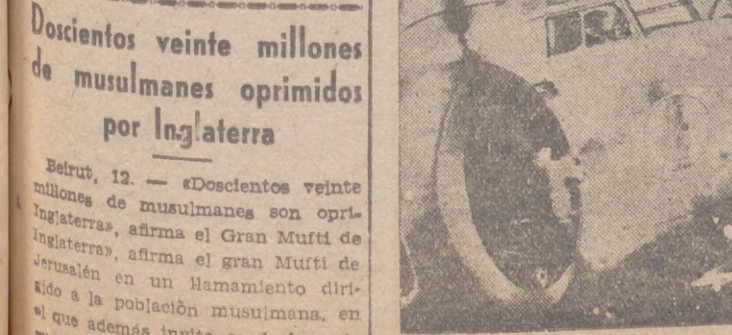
Doscientos veinte millones de musulmanes oprimidos por Inglaterra

Beirut, 12. — «Doscientos veinte millones de musulmanes son oprimidos por Inglaterra», afirma el Gran Mufti de Inglaterra», afirma el gran Mufti de Jerusalén en un llamamiento dirigido a la población musulmana, en el que además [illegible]